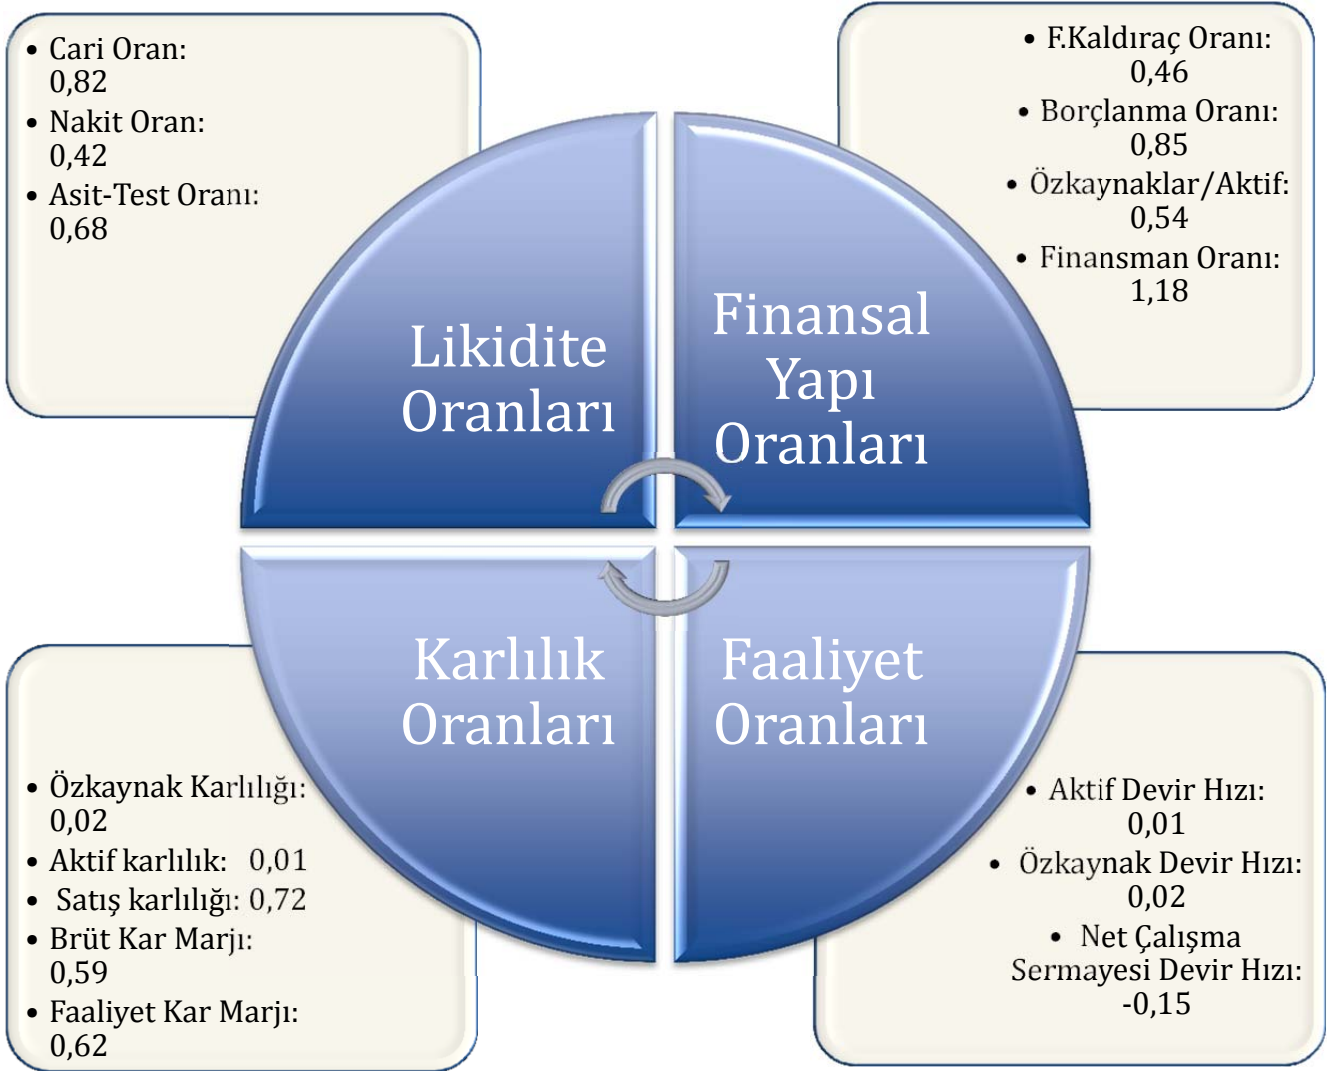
• Cari Oran: 0,82
• Nakit Oran: 0,42
• Asit-Test Oranı: 0,68

• F.Kaldıraç Oranı: 0,46
• Borçlanma Oranı: 0,85
• Özkaynaklar/Aktif: 0,54
• Finansman Oranı: 1,18

Likidite Oranları

Finansal Yapı Oranları

Karlılık Oranları

Faaliyet Oranları

• Özkaynak Karlılığı: 0,02
• Aktif karlılık: 0,01
• Satış karlılığı: 0,72
• Brüt Kar Marjı: 0,59
• Faaliyet Kar Marjı: 0,62

• Aktif Devir Hızı: 0,01
• Özkaynak Devir Hızı: 0,02
• Net Çalışma Sermayesi Devir Hızı: -0,15